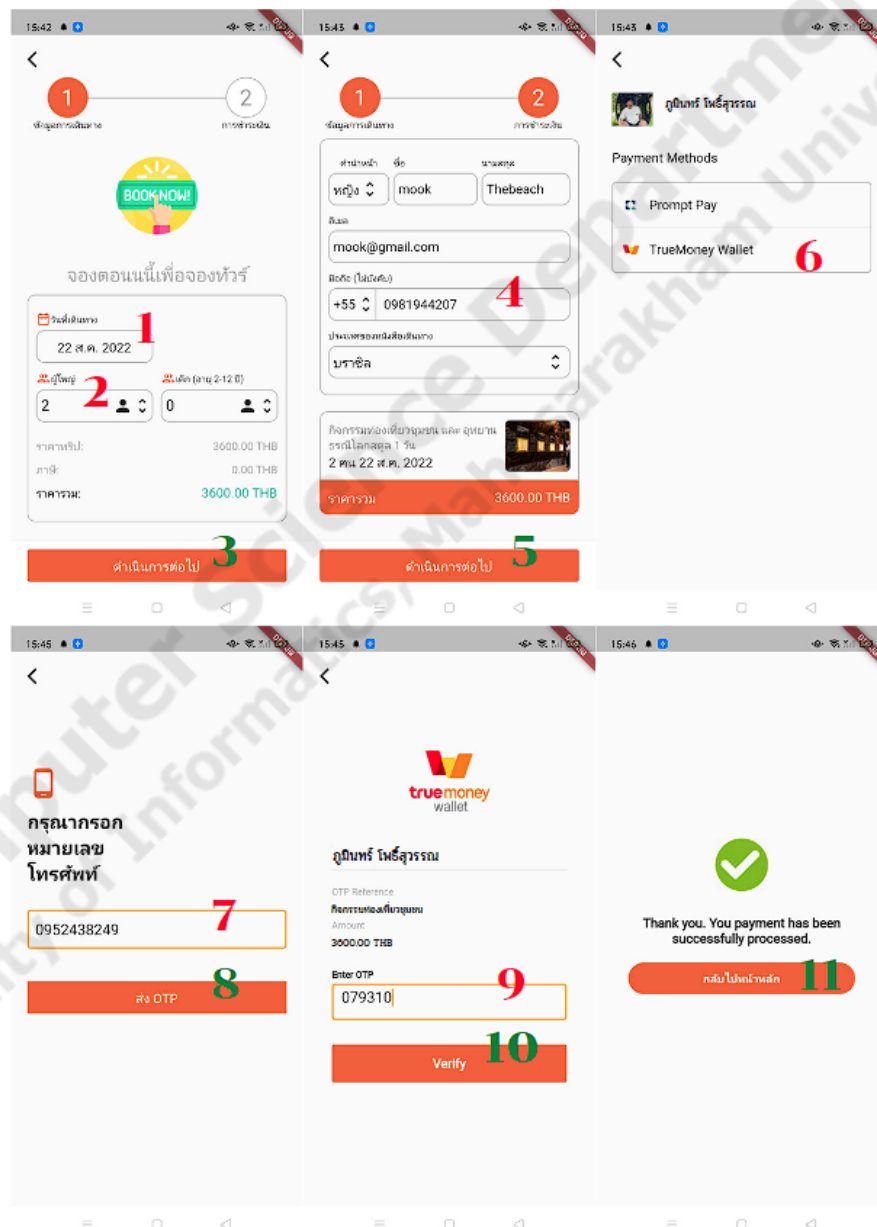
15:42

1 2
ข้อมูลการเดินทาง การชำระเงิน

BOOK NOW!

จองตอนนี้เพื่อจองทัวร์

วันที่เดินทาง 1
22 ส.ค. 2022

ผู้ใหญ่ 2 เด็ก (อายุ 2-12 ปี)
2 0

ราคาทริป: 3600.00 THB
ภาษี: 0.00 THB
ราคารวม: 3600.00 THB

ดำเนินการต่อไป 3

15:43

1 2
ข้อมูลการเดินทาง การชำระเงิน

คำนำหน้า ชื่อ นามสกุล
หญิง mook Thebeach
อีเมล
mook@gmail.com
มือถือ (ไม่บังคับ) 4
+55 0981944207
ประเทศของหนังสือเดินทาง
บราซิล

กิจกรรมท่องเที่ยวชุมชน และ อุทยานธรณีโลกสตูล 1 วัน
2 คน 22 ส.ค. 2022
ราคารวม 3600.00 THB

ดำเนินการต่อไป 5

15:43

ภูมินทร์ โพธิ์สุวรรณ

Payment Methods
Prompt Pay
TrueMoney Wallet 6

15:45

กรุณากรอก
หมายเลข
โทรศัพท์

0952438249 7

ส่ง OTP 8

15:45

true money
wallet

ภูมินทร์ โพธิ์สุวรรณ

OTP Reference
กิจกรรมท่องเที่ยวชุมชน
Amount
3600.00 THB

Enter OTP 9
079310

Verify 10

15:46

Thank you. You payment has been successfully processed.

กลับไปหน้าหลัก 11